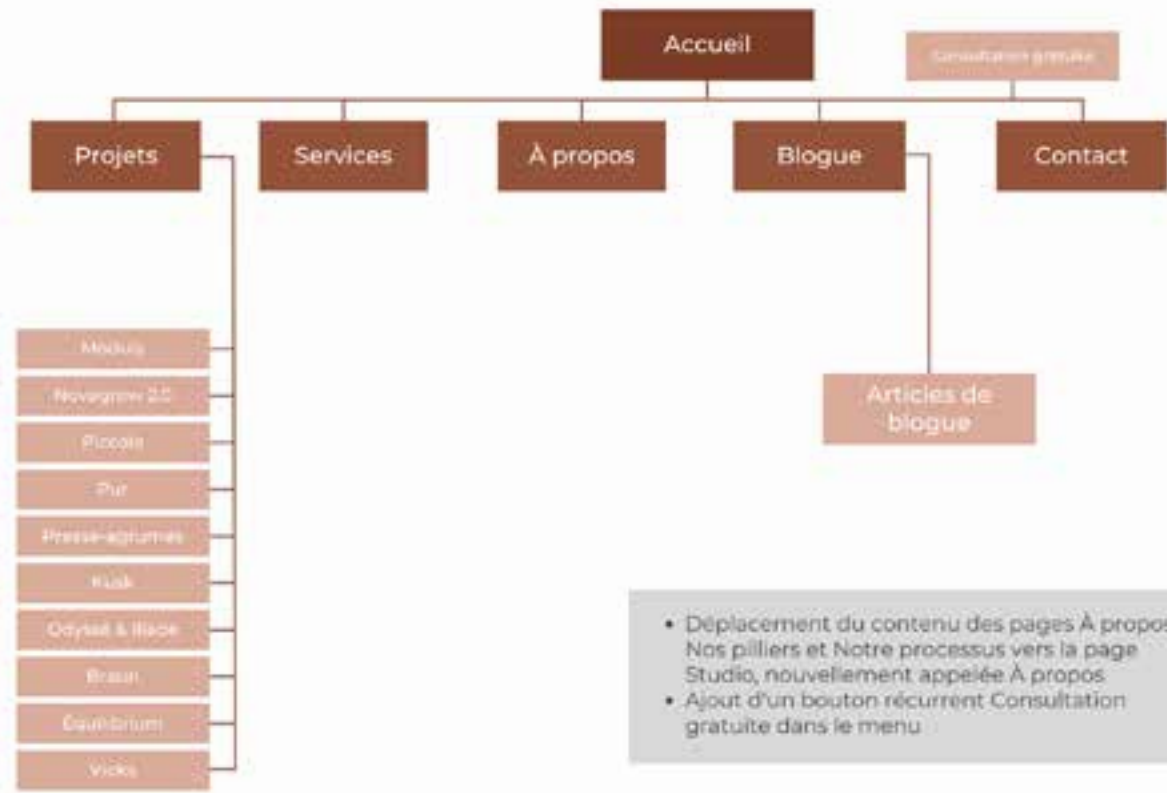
Accueil

Consultation gratuite

Projets

Services

À propos

Blogue

Contact

Modulo

Novagrow 2.0

Piccolo

Pur

Presse-agrumes

Kiosk

Odyssé & Blaise

Brasin

Équilibrium

Vicks

Articles de blogue

• Déplacement du contenu des pages À propos, Nos piliers et Notre processus vers la page Studio, nouvellement appelée À propos
• Ajout d'un bouton récurrent Consultation gratuite dans le menu